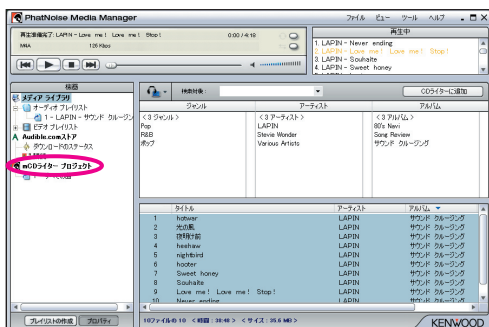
PhatNoise Media Manager

ファイル ビュー ツール ヘルプ

再生準備完了 : LAPIN - Love me! Love me! Stop!
0:00 / 4:19
M4A
128 Kbps

再生中
1. LAPIN - Never ending
2. LAPIN - Love me! Love me! Stop!
3. LAPIN - Souhaite
4. LAPIN - Sweet honey

検索
メディア ライブラリ
オーディオ プレイリスト
1 - LAPIN - サウンド クルージング
ビデオ プレイリスト
Audible.comストア
ダウンロードのステータス
mCDライター プロジェクト

検索対象 :
CDライターに追加

| ジャンル | アーティスト | アルバム |
|---|---|---|
| <3 ジャンル> | <3 アーティスト> | <3 アルバム> |
| Pop | LAPIN | 80's Navi |
| R&B | Stevie Wonder | Song Review |
| ポップ | Various Artists | サウンド クルージング |

| | タイトル | アーティスト | アルバム |
|---|---|---|---|
| 1 | hotwar | LAPIN | サウンド クルージング |
| 2 | 光の風 | LAPIN | サウンド クルージング |
| 3 | 夜明け前 | LAPIN | サウンド クルージング |
| 4 | heehaw | LAPIN | サウンド クルージング |
| 5 | nightbird | LAPIN | サウンド クルージング |
| 6 | hooter | LAPIN | サウンド クルージング |
| 7 | Sweet honey | LAPIN | サウンド クルージング |
| 8 | Souhaite | LAPIN | サウンド クルージング |
| 9 | Love me! Love me! Stop! | LAPIN | サウンド クルージング |
| 10 | Never ending | LAPIN | サウンド クルージング |

プレイリストの作成 プロパティ
10ファイル中 10 < 時間 : 38:48 > < サイズ : 35.5 MB >
KENWOOD